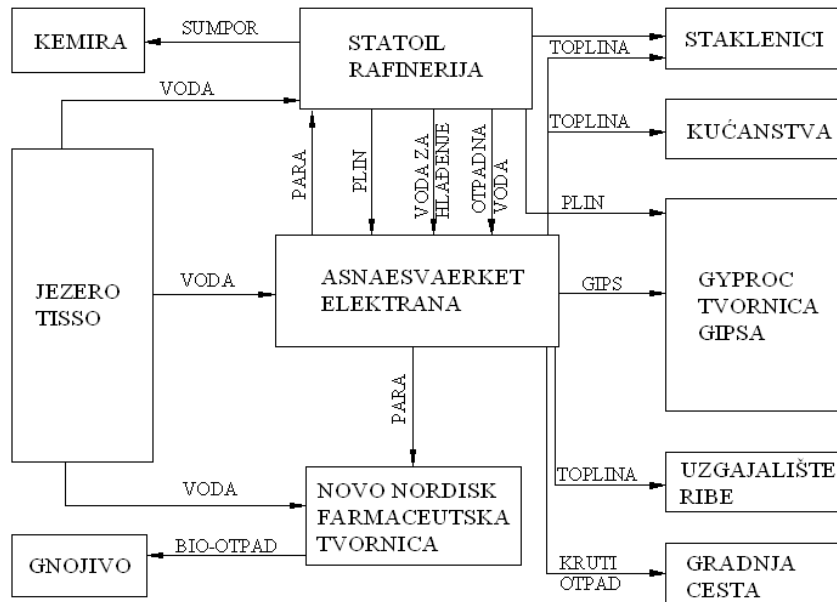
KEMIRA
SUMPOR
STATOIL RAFINERIJA
TOPLINA
STAKLENICI
VODA
TOPLINA
KUĆANSTVA
PARA
PLIN
VODA ZA HLAĐENJE
OTPADNA VODA
PLIN
JEZERO TISSO
VODA
ASNAESVAERKET ELEKTRANA
GIPS
GYPROC TVORNICA GIPSA
PARA
TOPLINA
UZGAJALIŠTE RIBE
VODA
NOVO NORDISK FARMACEUTSKA TVORNICA
GNOJIVO
BIO-OTPAD
KRUTI OTPAD
GRADNJA CESTA